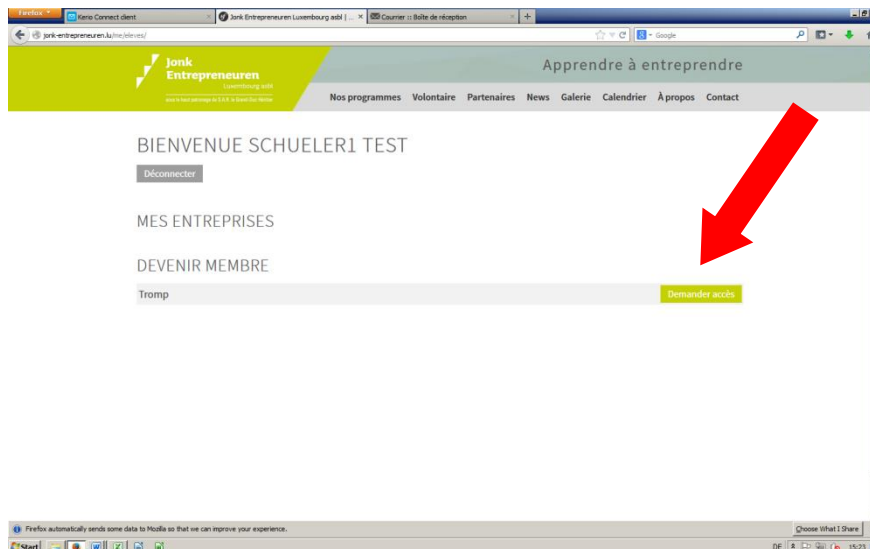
Firefox
Kerio Connect client
Jonk Entrepreneuren Luxembourg asbl | ...
Courrier :: Boîte de réception
+
jonk-entrepreneuren.lu/me/eleves/
Google

Jonk Entrepreneuren Luxembourg asbl
sous le haut patronage de S.A.R. le Grand-Duc Héritier

Apprendre à entreprendre

Nos programmes Volontaire Partenaires News Galerie Calendrier À propos Contact

BIENVENUE SCHUELER1 TEST

Déconnecter

MES ENTREPRISES

DEVENIR MEMBRE

Tromp
Demander accès

Firefox automatically sends some data to Mozilla so that we can improve your experience.
Choose What I Share

Start
DE
15:23